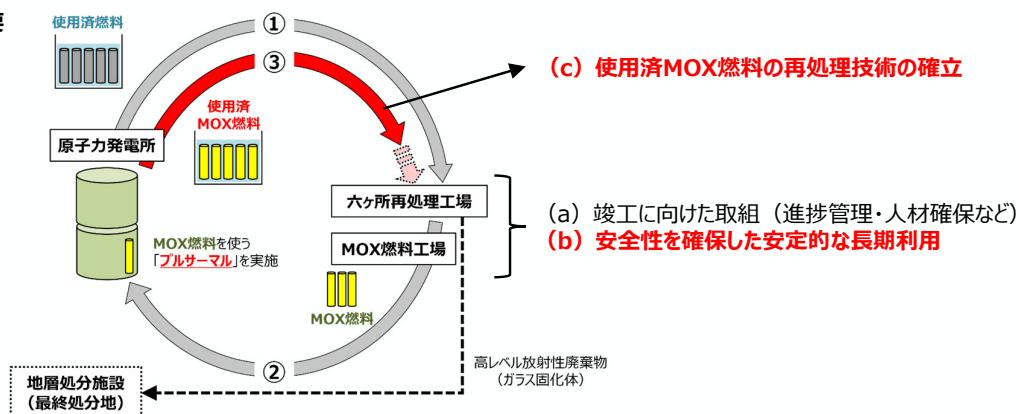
使用済燃料

①

③

（c）使用済MOX燃料の再処理技術の確立

使用済
MOX燃料

原子力発電所

六ヶ所再処理工場

（a）竣工に向けた取組（進捗管理・人材確保など）
（b）安全性を確保した安定的な長期利用

MOX燃料を使う
「プルサーマル」を実施

MOX燃料工場

MOX燃料

高レベル放射性廃棄物
（ガラス固化体）

②

地層処分施設
（最終処分地）